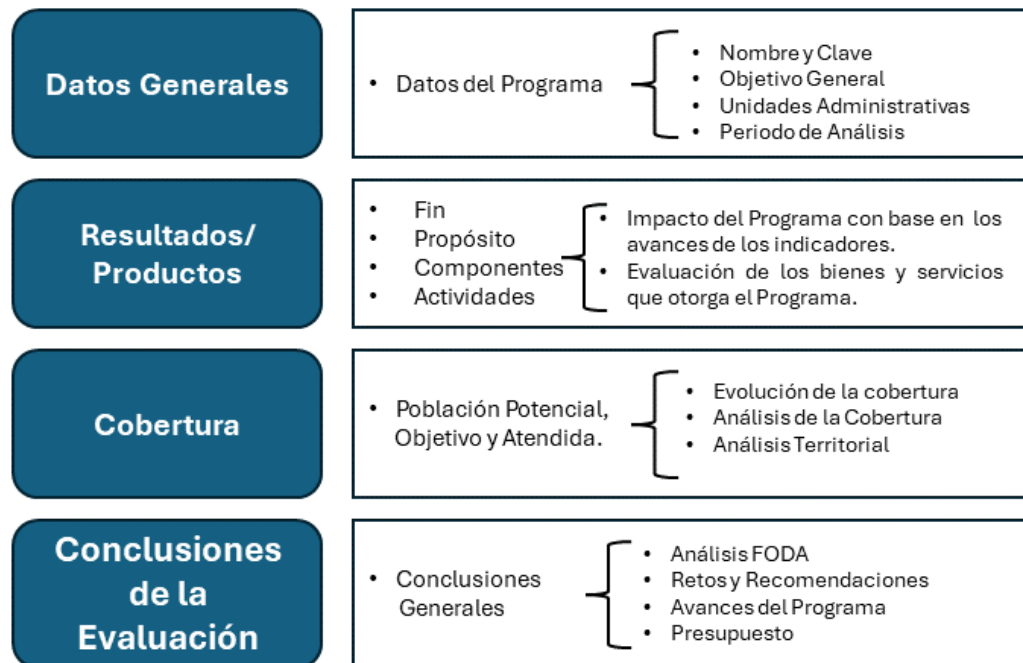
Datos Generales

• Datos del Programa

• Nombre y Clave
• Objetivo General
• Unidades Administrativas
• Periodo de Análisis

Resultados/ Productos

• Fin
• Propósito
• Componentes
• Actividades

• Impacto del Programa con base en los avances de los indicadores.
• Evaluación de los bienes y servicios que otorga el Programa.

Cobertura

• Población Potencial, Objetivo y Atendida.

• Evolución de la cobertura
• Análisis de la Cobertura
• Análisis Territorial

Conclusiones de la Evaluación

• Conclusiones Generales

• Análisis FODA
• Retos y Recomendaciones
• Avances del Programa
• Presupuesto